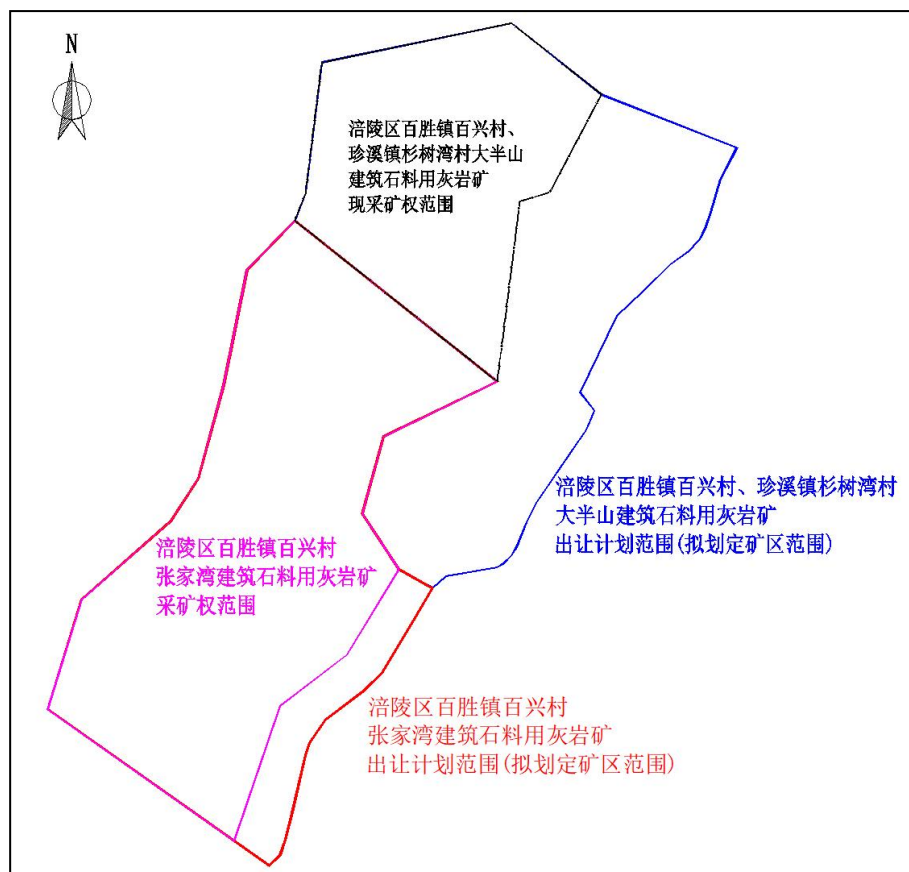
N

涪陵区百胜镇百兴村、珍溪镇杉树湾村大半山建筑石料用灰岩矿现采矿权范围

涪陵区百胜镇百兴村、珍溪镇杉树湾村大半山建筑石料用灰岩矿出让计划范围(拟划定矿区范围)

涪陵区百胜镇百兴村张家湾建筑石料用灰岩矿采矿权范围

涪陵区百胜镇百兴村张家湾建筑石料用灰岩矿出让计划范围(拟划定矿区范围)